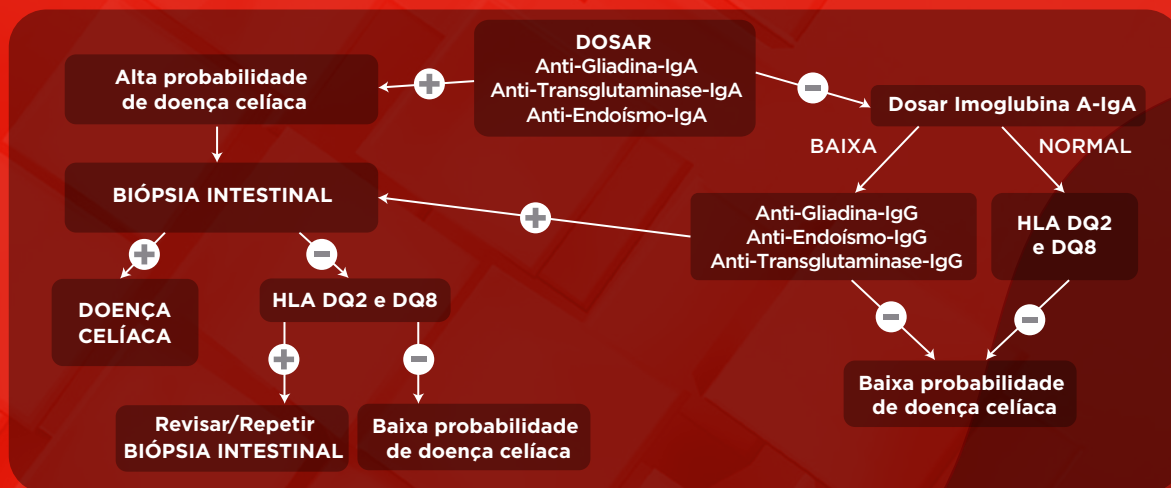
DOSAR
Anti-Gliadina-IgA
Anti-Transglutaminase-IgA
Anti-Endoísmo-IgA

Alta probabilidade de doença celíaca

Dosar Imoglubina A-IgA

BAIXA

NORMAL

BIÓPSIA INTESTINAL

Anti-Gliadina-IgG
Anti-Endoísmo-IgG
Anti-Transglutaminase-IgG

HLA DQ2 e DQ8

DOENÇA CELÍACA

HLA DQ2 e DQ8

Baixa probabilidade de doença celíaca

Revisar/Repetir BIÓPSIA INTESTINAL

Baixa probabilidade de doença celíaca